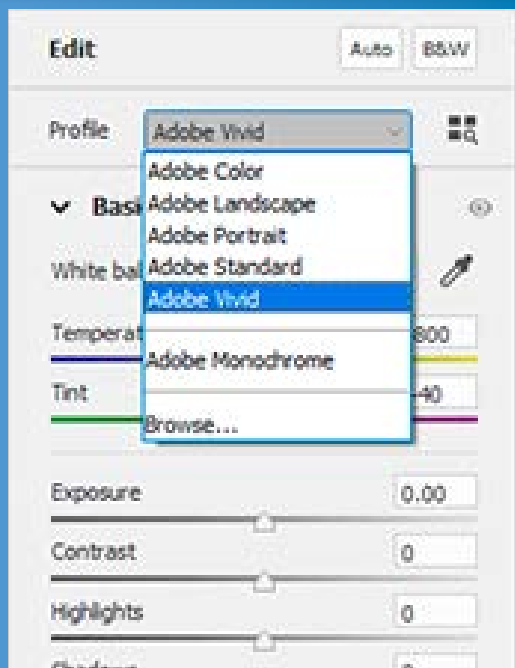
Edit

Auto

B&W

Profile

Adobe Vivid

Adobe Color

Adobe Landscape

Adobe Portrait

Adobe Standard

Adobe Vivid

Adobe Monochrome

Browse...

Basi

White ba

Temperat

800

Tint

40

Exposure

0.00

Contrast

0

Highlights

0

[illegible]